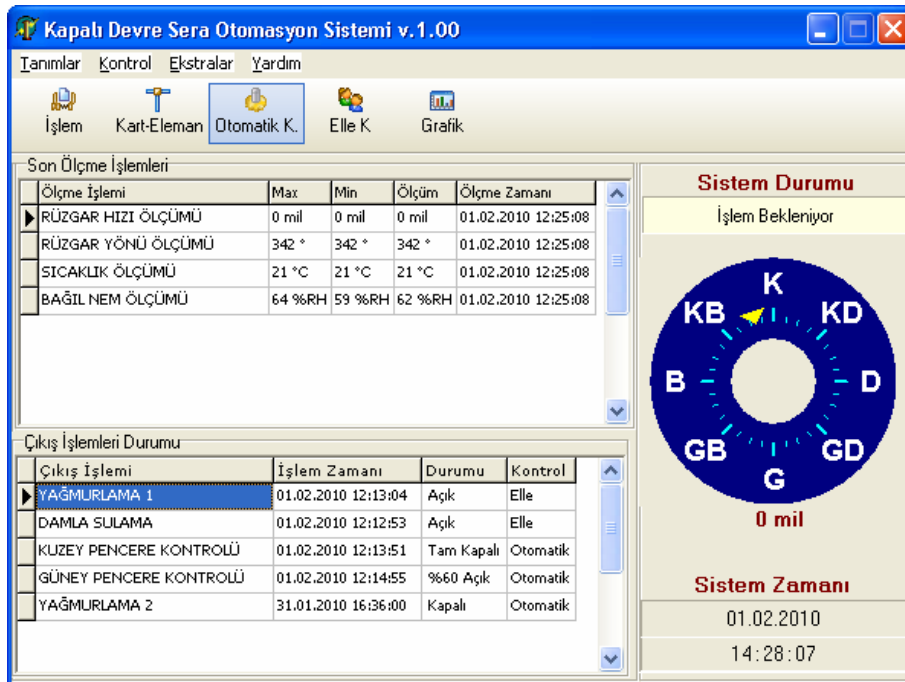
Kapalı Devre Sera Otomasyon Sistemi v.1.00

Tanımlar Kontrol Ekstralar Yardım

İşlem Kart-Eleman Otomatik K. Elle K Grafik

Son Ölçme İşlemleri

| Ölçme İşlemi | Max | Min | Ölçüm | Ölçme Zamanı |
|---|---|---|---|---|
| RÜZGAR HIZI ÖLÇÜMÜ | 0 mil | 0 mil | 0 mil | 01.02.2010 12:25:08 |
| RÜZGAR YÖNÜ ÖLÇÜMÜ | 342 ° | 342 ° | 342 ° | 01.02.2010 12:25:08 |
| SICAKLIK ÖLÇÜMÜ | 21 °C | 21 °C | 21 °C | 01.02.2010 12:25:08 |
| BAĞIL NEM ÖLÇÜMÜ | 64 %RH | 59 %RH | 62 %RH | 01.02.2010 12:25:08 |

Çıkış İşlemleri Durumu

| Çıkış İşlemi | İşlem Zamanı | Durumu | Kontrol |
|---|---|---|---|
| YAĞMURLAMA 1 | 01.02.2010 12:13:04 | Açık | Elle |
| DAMLA SULAMA | 01.02.2010 12:12:53 | Açık | Elle |
| KUZEY PENCERE KONTROLÜ | 01.02.2010 12:13:51 | Tam Kapalı | Otomatik |
| GÜNEY PENCERE KONTROLÜ | 01.02.2010 12:14:55 | %60 Açık | Otomatik |
| YAĞMURLAMA 2 | 31.01.2010 16:36:00 | Kapalı | Otomatik |

Sistem Durumu

İşlem Bekleniyor

K KD D GD G GB B KB

0 mil

Sistem Zamanı

01.02.2010

14:28:07